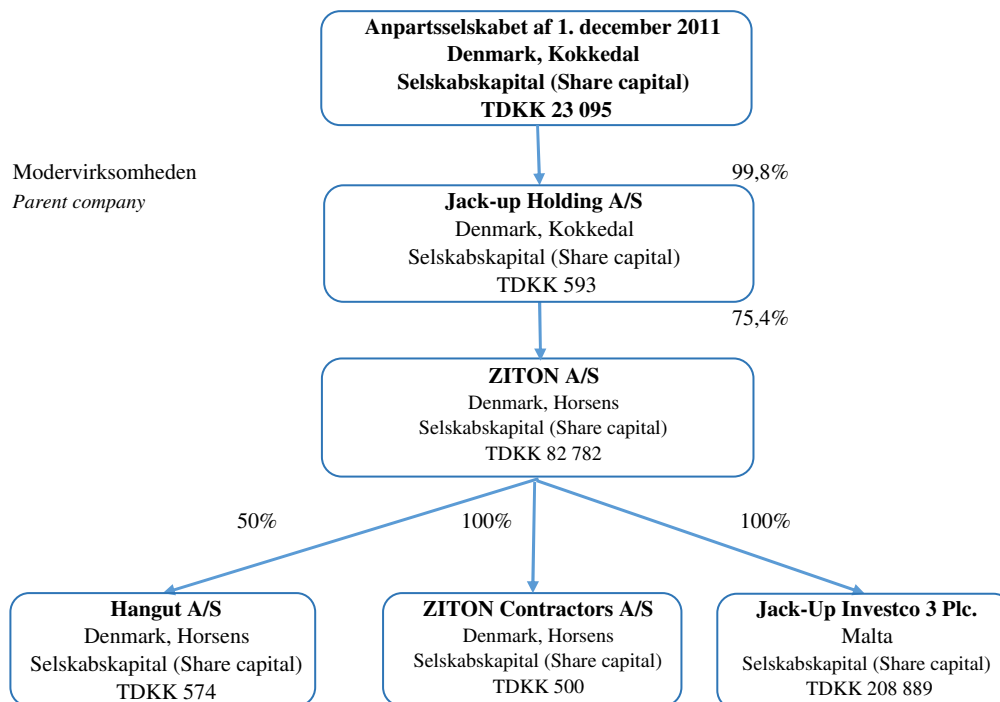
Anpartsselskabet af 1. december 2011
Denmark, Kokkedal
Selskabskapital (Share capital)
TDKK 23 095

Modervirksomheden
*Parent company*

99,8%

Jack-up Holding A/S
Denmark, Kokkedal
Selskabskapital (Share capital)
TDKK 593

75,4%

ZITON A/S
Denmark, Horsens
Selskabskapital (Share capital)
TDKK 82 782

50%

100%

100%

Hangut A/S
Denmark, Horsens
Selskabskapital (Share capital)
TDKK 574

ZITON Contractors A/S
Denmark, Horsens
Selskabskapital (Share capital)
TDKK 500

Jack-Up Investco 3 Plc.
Malta
Selskabskapital (Share capital)
TDKK 208 889